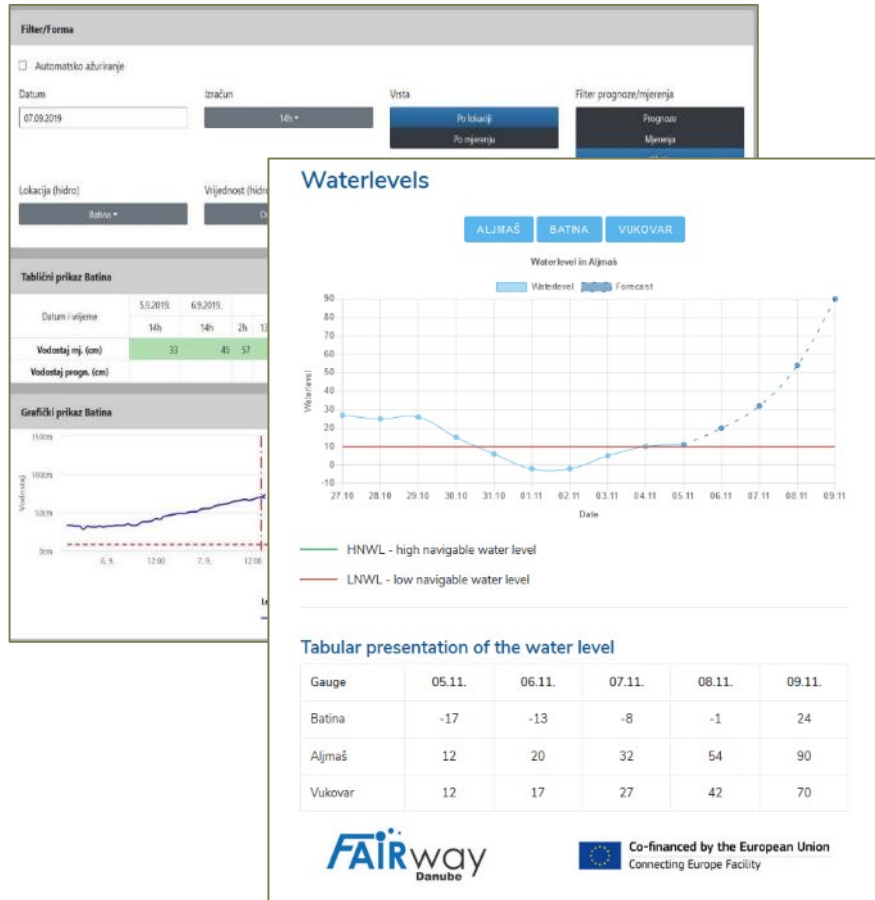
Filter/Forma

Automatsko ažuriranje

Datum
07.09.2019

Izračun
14h

Vrsta
Po lokaciji
Po mjerenju

Filter prognoze/mjerenja
Prognoze
Mjerenja

Lokacija (hidro)
Batina

Vrijednost (hidro

Tablični prikaz Batina

| Datum i vrijeme | 5.9.2019. | 6.9.2019. | | |
|---|---|---|---|---|
| | 14h | 14h | 2h | 13 |
| Vodostaj mj. (cm) | 33 | 45 | 57 | |
| Vodostaj progn. (cm) | | | | |

Grafički prikaz Batina

150cm
100cm
50cm
0cm
Vodostaj
6. 9. 12:00 7. 9. 12:00

Waterlevels

ALJMAŠ BATINA VUKOVAR

Waterlevel in Aljmaš

Waterlevel Forecast

90
80
70
60
50
40
30
20
10
0
-10
Waterlevel
27.10 28.10 29.10 30.10 31.10 01.11 02.11 03.11 04.11 05.11 06.11 07.11 08.11 09.11
Date

HNWL - high navigable water level

LNWL - low navigable water level

Tabular presentation of the water level

| Gauge | 05.11. | 06.11. | 07.11. | 08.11. | 09.11. |
|---|---|---|---|---|---|
| Batina | -17 | -13 | -8 | -1 | 24 |
| Aljmaš | 12 | 20 | 32 | 54 | 90 |
| Vukovar | 12 | 17 | 27 | 42 | 70 |

FAIRway Danube

Co-financed by the European Union
Connecting Europe Facility